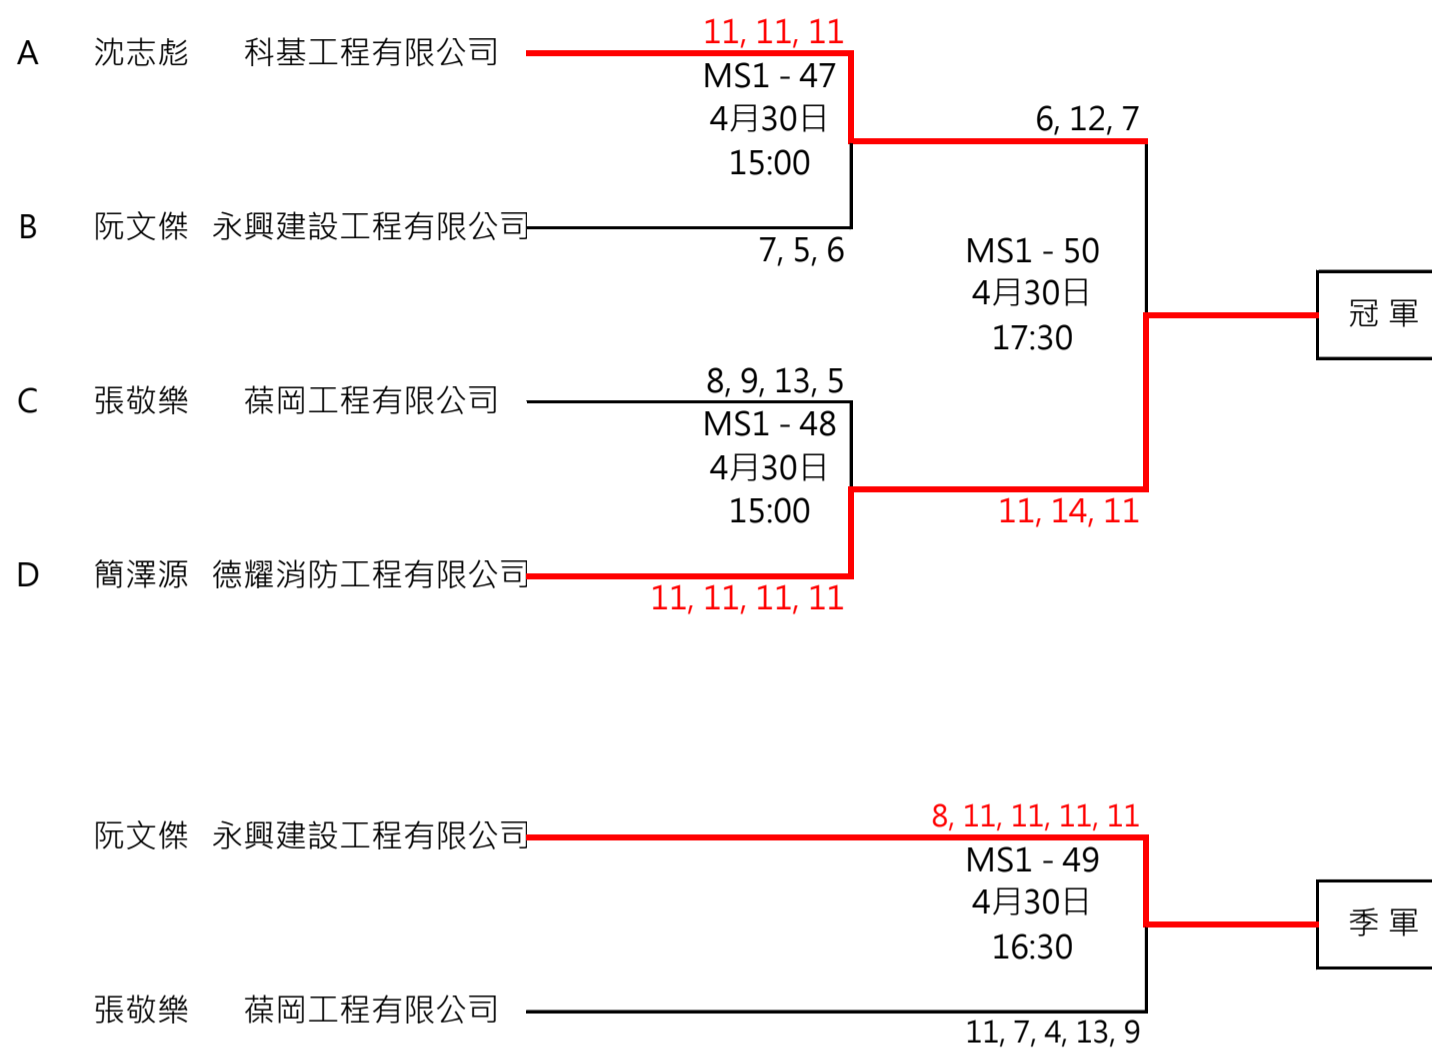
A 沈志彪 科基工程有限公司

11, 11, 11
MS1 - 47
4月30日
15:00

6, 12, 7

B 阮文傑 永興建設工程有限公司

7, 5, 6

MS1 - 50
4月30日
17:30

冠 軍

C 張敬樂 葆岡工程有限公司

8, 9, 13, 5
MS1 - 48
4月30日
15:00

11, 14, 11

D 簡澤源 德耀消防工程有限公司

11, 11, 11, 11

阮文傑 永興建設工程有限公司

8, 11, 11, 11, 11
MS1 - 49
4月30日
16:30

季 軍

張敬樂 葆岡工程有限公司

11, 7, 4, 13, 9